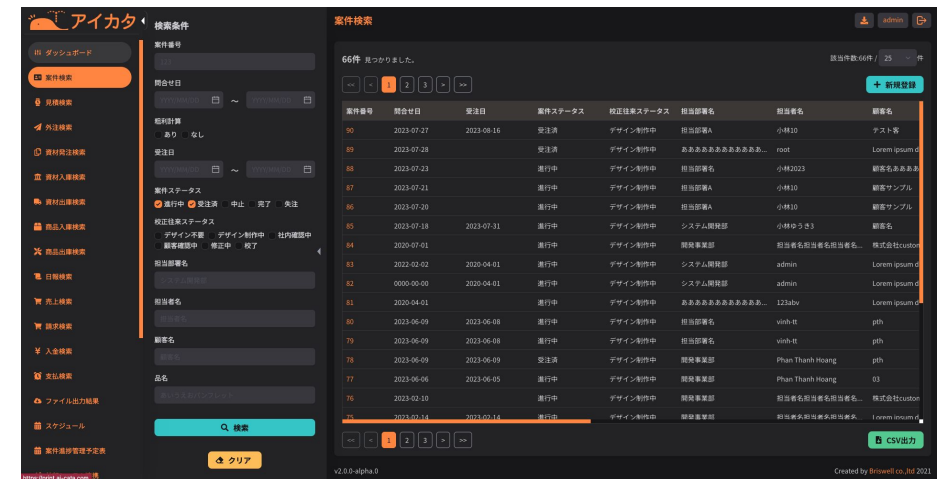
アイカタ

ダッシュボード
案件検索
見積検索
外注検索
資材発注検索
資材入庫検索
資材出庫検索
商品入庫検索
商品出庫検索
日報検索
売上検索
請求検索
入金検索
支払検索
ファイル出力結果
スケジュール
案件進捗管理予定表

https://print.ai-cata.com

検索条件

案件番号

問合せ日
yyyy/mm/dd ～ yyyy/mm/dd

粗利計算
あり なし

受注日
yyyy/mm/dd ～ yyyy/mm/dd

案件ステータス
進行中 受注済 中止 完了 失注

校正往来ステータス
デザイン不要 デザイン制作中 社内確認中 顧客確認中 修正中 校了

担当部署名
システム開発部

担当者名
担当者名

顧客名
顧客名

品名
あいうえお

検索

クリア

案件検索

admin

66件 見つかりました。

該当件数:66件 / 25 件

<< < 1 2 3 > >>

新規登録

| 案件番号 | 問合せ日 | 受注日 | 案件ステータス | 校正往来ステータス | 担当部署名 | 担当者名 | 顧客名 |
|---|---|---|---|---|---|---|---|
| 90 | 2023-07-27 | 2023-08-16 | 受注済 | デザイン制作中 | 担当部署A | 小林10 | テスト客 |
| 89 | 2023-07-28 | | 受注済 | デザイン制作中 | ああああああああああああ... | root | Lorem ipsum d |
| 88 | 2023-07-23 | | 進行中 | デザイン制作中 | 担当部署名 | 小林2023 | 顧客名あああ |
| 87 | 2023-07-21 | | 進行中 | デザイン制作中 | 担当部署A | 小林10 | 顧客サンプル |
| 86 | 2023-07-20 | | 進行中 | デザイン制作中 | 担当部署A | 小林10 | 顧客サンプル |
| 85 | 2023-07-13 | 2023-07-31 | 進行中 | デザイン制作中 | システム開発部 | 小林ゆうき3 | 顧客名 |
| 84 | 2020-07-01 | | 進行中 | デザイン制作中 | 開発事業部 | 担当者名担当者名担当者名... | 株式会社custon |
| 83 | 2022-02-02 | 2020-04-01 | 進行中 | デザイン制作中 | システム開発部 | admin | Lorem ipsum d |
| 82 | 0000-00-00 | 2020-04-01 | 進行中 | デザイン制作中 | システム開発部 | admin | Lorem ipsum d |
| 81 | 2020-04-01 | | 進行中 | デザイン制作中 | ああああああああああああ... | 123abv | Lorem ipsum d |
| 80 | 2023-06-09 | 2023-06-08 | 進行中 | デザイン制作中 | 担当部署名 | vinh-tt | pth |
| 79 | 2023-06-09 | 2023-06-08 | 進行中 | デザイン制作中 | 担当部署名 | vinh-tt | pth |
| 78 | 2023-06-09 | 2023-06-09 | 受注済 | デザイン制作中 | 開発事業部 | Phan Thanh Hoang | pth |
| 77 | 2023-06-06 | 2023-06-05 | 進行中 | デザイン制作中 | 開発事業部 | Phan Thanh Hoang | 03 |
| 76 | 2023-02-10 | | 進行中 | デザイン制作中 | 開発事業部 | 担当者名担当者名担当者名... | 株式会社custon |
| 75 | 2023-02-14 | 2023-02-14 | 進行中 | デザイン制作中 | 開発事業部 | 担当者名担当者名 | Lorem ipsum d |

<< < 1 2 3 > >>

CSV出力

v2.0.0-alpha.0

Created by Briswell co.,ltd 2021